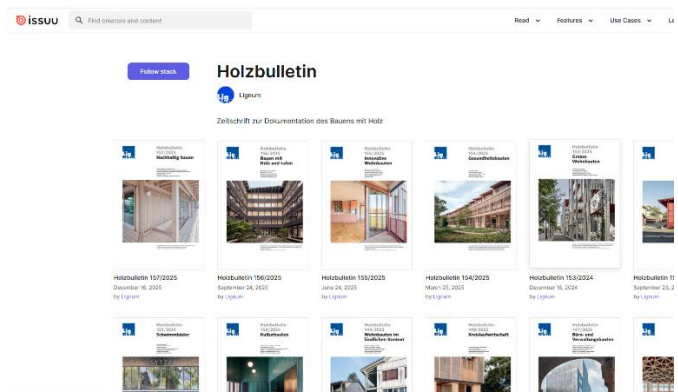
issuu

Find creators and content

Read Features Use Cases Le

Follow stack

Holzbulletin

Lignum

Zeitschrift zur Dokumentation des Bauens mit Holz

Holzbulletin 157/2025 Nachhaltig bauen

Holzbulletin 156/2025 Bauen mit Holz und Lehm

Holzbulletin 155/2025 Innovative Wohnbauten

Holzbulletin 154/2025 Gesundheitsbauten

Holzbulletin 153/2024 Grosse Wohnbauten

Holzbulletin 157/2025
December 16, 2025
by Lignum

Holzbulletin 156/2025
September 24, 2025
by Lignum

Holzbulletin 155/2025
June 24, 2025
by Lignum

Holzbulletin 154/2025
March 22, 2025
by Lignum

Holzbulletin 153/2024
December 16, 2024
by Lignum

Holzbulletin 15
September 23,
by Lignum

Holzbulletin 152/2024 Schulbauten

Holzbulletin Kulturbauten

Holzbulletin Wohnbauten im ländlichen Kontext

Holzbulletin Kreislaufwirtschaft

Holzbulletin Büro- und Verwaltungsbauten